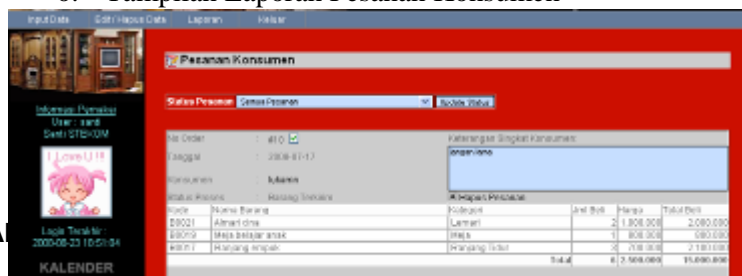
Tampilan Laporan Pesanan Konsumen

Input Data | Edit / Hapus Data | Laporan | Keluar

Informasi Pemakai
User : sardi
Sardi STEKOM

I Love U !!

Login Terakhir :
2008-08-23 10:51:04

KALENDER

Pesanan Konsumen

Status Pesanan | Semua Pesanan | Update Status

No Order : 410
Tanggal : 2008-07-17
Konsumen : Iyluanna
Status Proses : Barang Terkirim

Keterangan Singkat Konsumen
jangan lama

Hapus Pesanan

| Kode | Nama Barang | Kategori | Jml Beli | Harga | Total Beli |
|---|---|---|---|---|---|
| B0021 | Almari dna | Lemari | 2 | 1.000.000 | 2.000.000 |
| B0019 | Meja belajar anak | Meja | 1 | 800.000 | 800.000 |
| B0011 | Ranjang tingkat | Ranjang Tidur | 3 | 700.000 | 2.100.000 |
| | | Total | 6 | 2.500.000 | 11.000.000 |